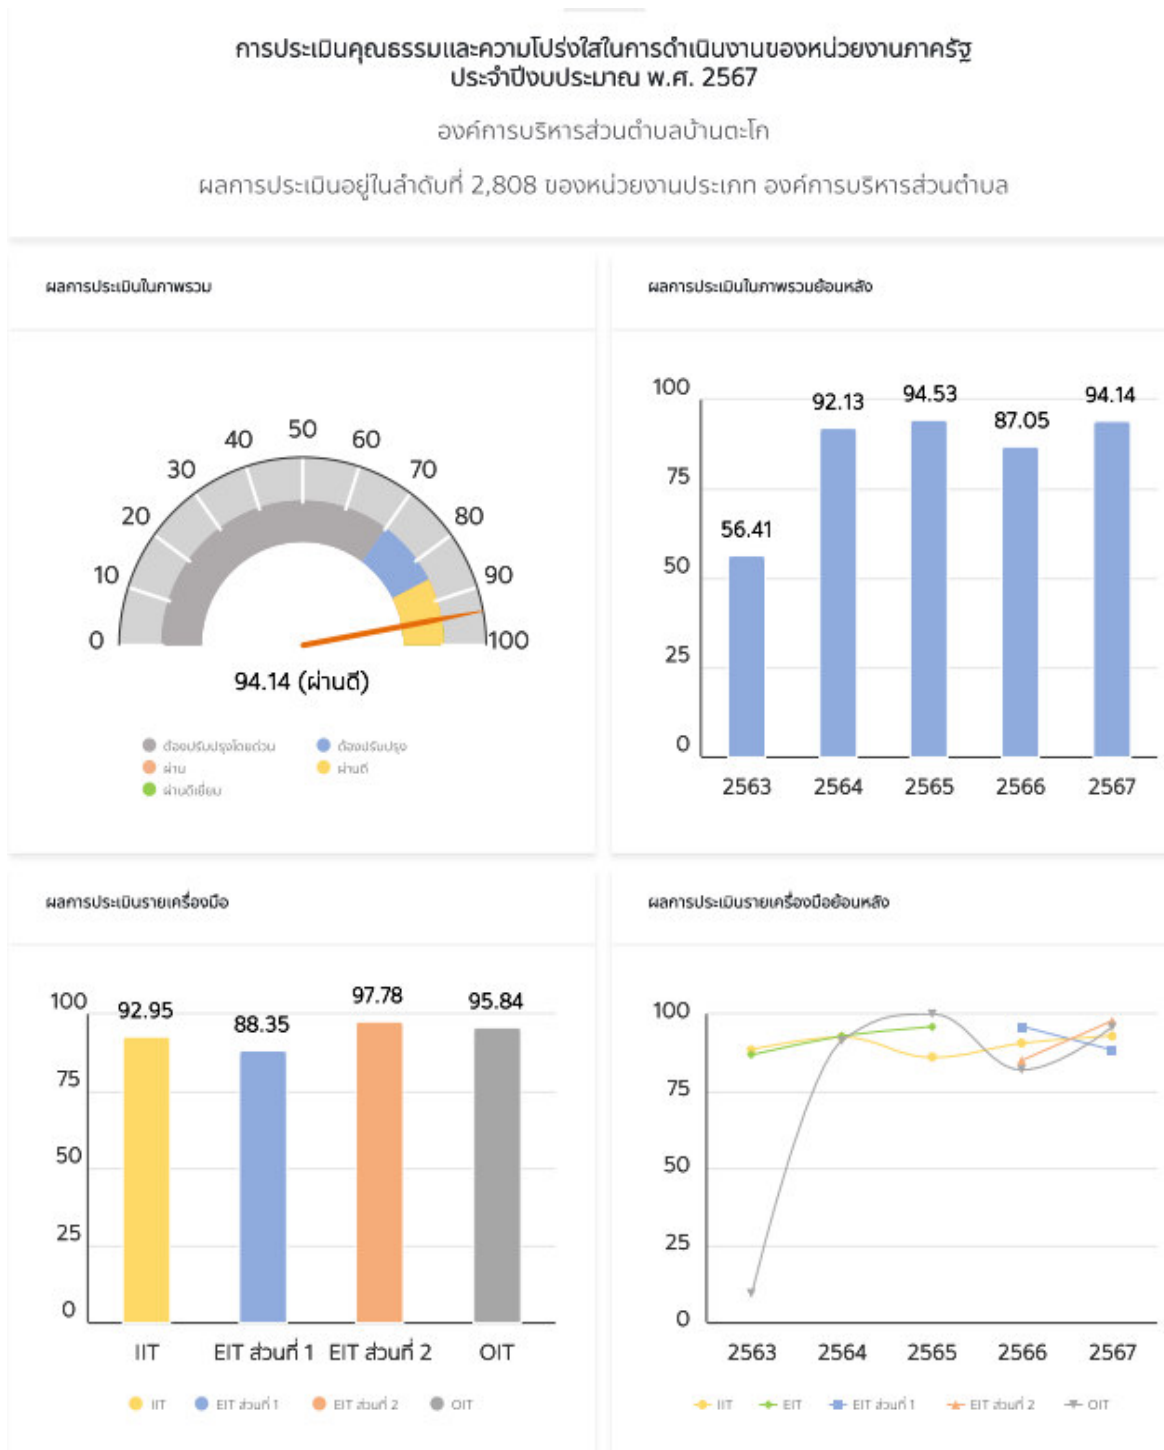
การประเมินคุณธรรมและความโปร่งใสในการดำเนินงานของหน่วยงานภาครัฐ ประจำปีงบประมาณ พ.ศ. 2567

องค์การบริหารส่วนตำบลบ้านตะโก

ผลการประเมินอยู่ในลำดับที่ 2,808 ของหน่วยงานประเภท องค์การบริหารส่วนตำบล

ผลการประเมินในภาพรวม

0 10 20 30 40 50 60 70 80 90 100

94.14 (ผ่านดี)

ต้องปรับปรุงโดยด่วน
ต้องปรับปรุง
ผ่าน
ผ่านดี
ผ่านดีเยี่ยม

ผลการประเมินในภาพรวมย้อนหลัง

100
75
50
25
0

| 2563 | 2564 | 2565 | 2566 | 2567 |
|---|---|---|---|---|
| 56.41 | 92.13 | 94.53 | 87.05 | 94.14 |

ผลการประเมินรายเครื่องมือ

100
75
50
25
0

| IIT | EIT ส่วนที่ 1 | EIT ส่วนที่ 2 | OIT |
|---|---|---|---|
| 92.95 | 88.35 | 97.78 | 95.84 |

IIT EIT ส่วนที่ 1 EIT ส่วนที่ 2 OIT

ผลการประเมินรายเครื่องมือย้อนหลัง

100
75
50
25
0

2563 2564 2565 2566 2567

IIT EIT EIT ส่วนที่ 1 EIT ส่วนที่ 2 OIT